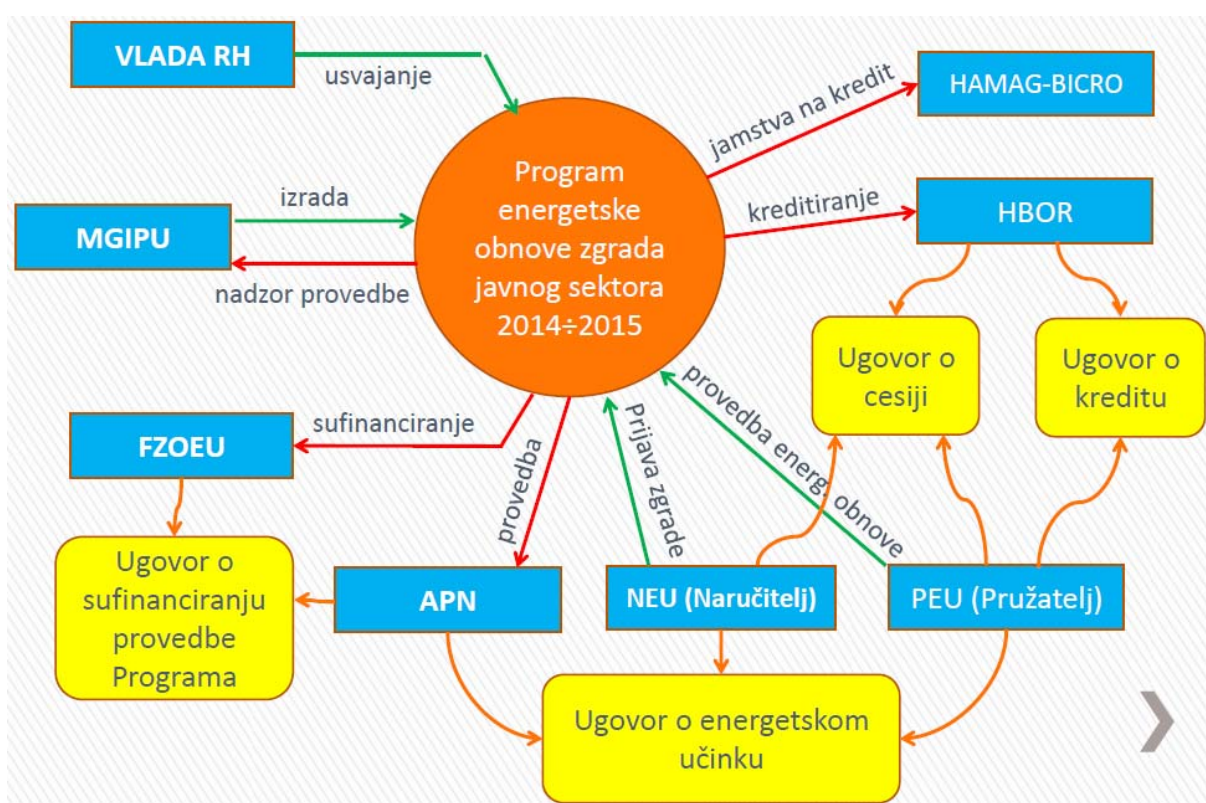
VLADA RH

usvajanje

HAMAG-BICRO

jamstva na kredit

Program energetske obnove zgrada javnog sektora 2014÷2015

izrada

MGIPU

nadzor provedbe

kreditiranje

HBOR

Ugovor o cesiji

Ugovor o kreditu

sufinanciranje

FZOEU

provedba

Prijava zgrade

provedba energ. obnove

Ugovor o sufinanciranju provedbe Programa

APN

NEU (Naručitelj)

PEU (Pružatelj)

Ugovor o energetskom učinku